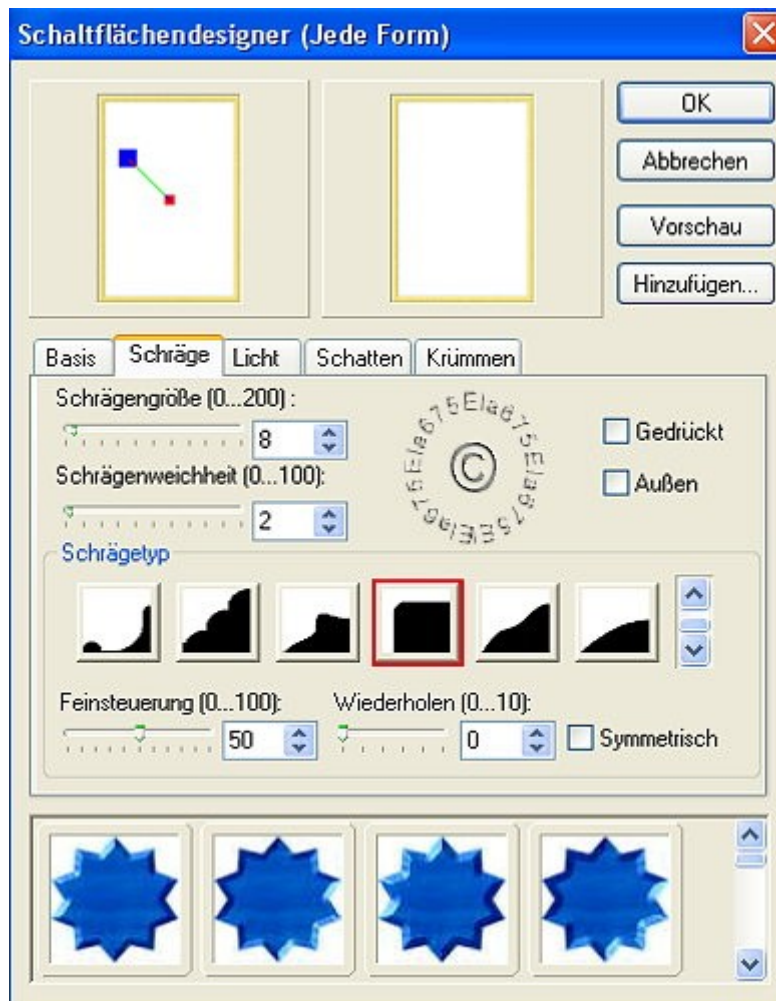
Schaltflächendesigner (Jede Form)

OK
Abbrechen
Vorschau
Hinzufügen...

Basis | Schräge | Licht | Schatten | Krümmen

Schrägengröße (0...200) :
8
Schrägenweichheit (0...100):
2

Ela675Ela675Ela675
©

Gedrückt
Außen

Schrägetyp

Feinsteuerung (0...100):
50
Wiederholen (0...10):
0
Symmetrisch